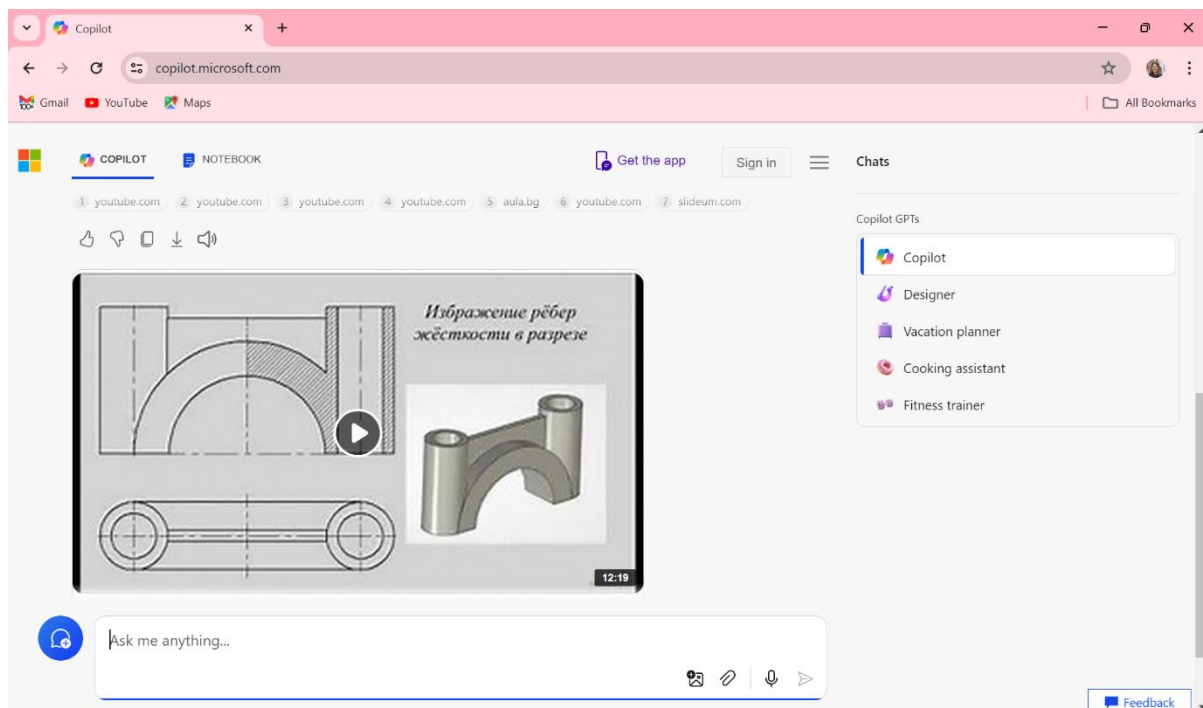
Copilot ×
+
copilot.microsoft.com
Gmail YouTube Maps
All Bookmarks

COPILOT NOTEBOOK
Get the app
Sign in
Chats

1 youtube.com 2 youtube.com 3 youtube.com 4 youtube.com 5 aula.bg 6 youtube.com 7 slideum.com

Изображение рёбер жёсткости в разрезе

12:19

Ask me anything...

Copilot GPTs
Copilot
Designer
Vacation planner
Cooking assistant
Fitness trainer

Feedback